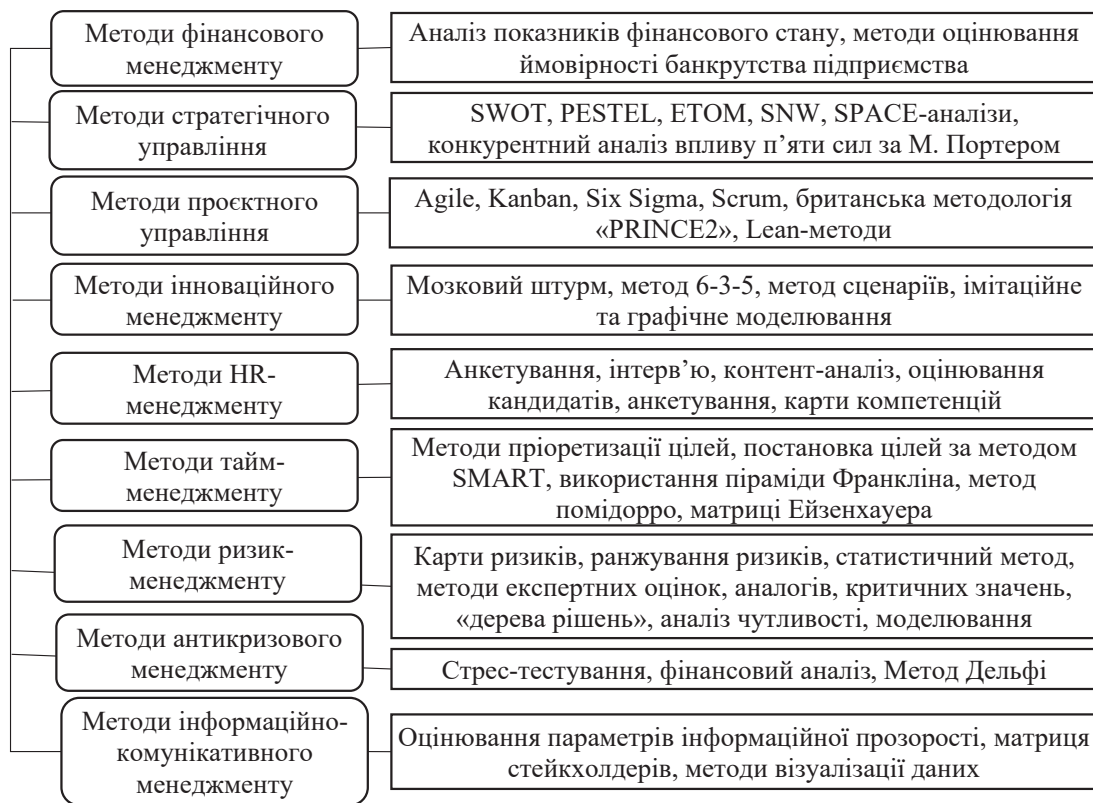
Методи фінансового менеджменту

Аналіз показників фінансового стану, методи оцінювання ймовірності банкрутства підприємства

Методи стратегічного управління

SWOT, PESTEL, ETOM, SNW, SPACE-аналізи, конкурентний аналіз впливу п'яти сил за М. Портером

Методи проєктного управління

Agile, Kanban, Six Sigma, Scrum, британська методологія «PRINCE2», Lean-методи

Методи інноваційного менеджменту

Мозковий штурм, метод 6-3-5, метод сценаріїв, імітаційне та графічне моделювання

Методи HR-менеджменту

Анкетування, інтерв'ю, контент-аналіз, оцінювання кандидатів, анкетування, карти компетенцій

Методи тайм-менеджменту

Методи пріоретизації цілей, постановка цілей за методом SMART, використання піраміди Франкліна, метод помідорро, матриці Ейзенхауера

Методи ризик-менеджменту

Карти ризиків, ранжування ризиків, статистичний метод, методи експертних оцінок, аналогів, критичних значень, «дерева рішень», аналіз чутливості, моделювання

Методи антикризового менеджменту

Стрес-тестування, фінансовий аналіз, Метод Дельфі

Методи інформаційно-комунікативного менеджменту

Оцінювання параметрів інформаційної прозорості, матриця стейкхолдерів, методи візуалізації даних